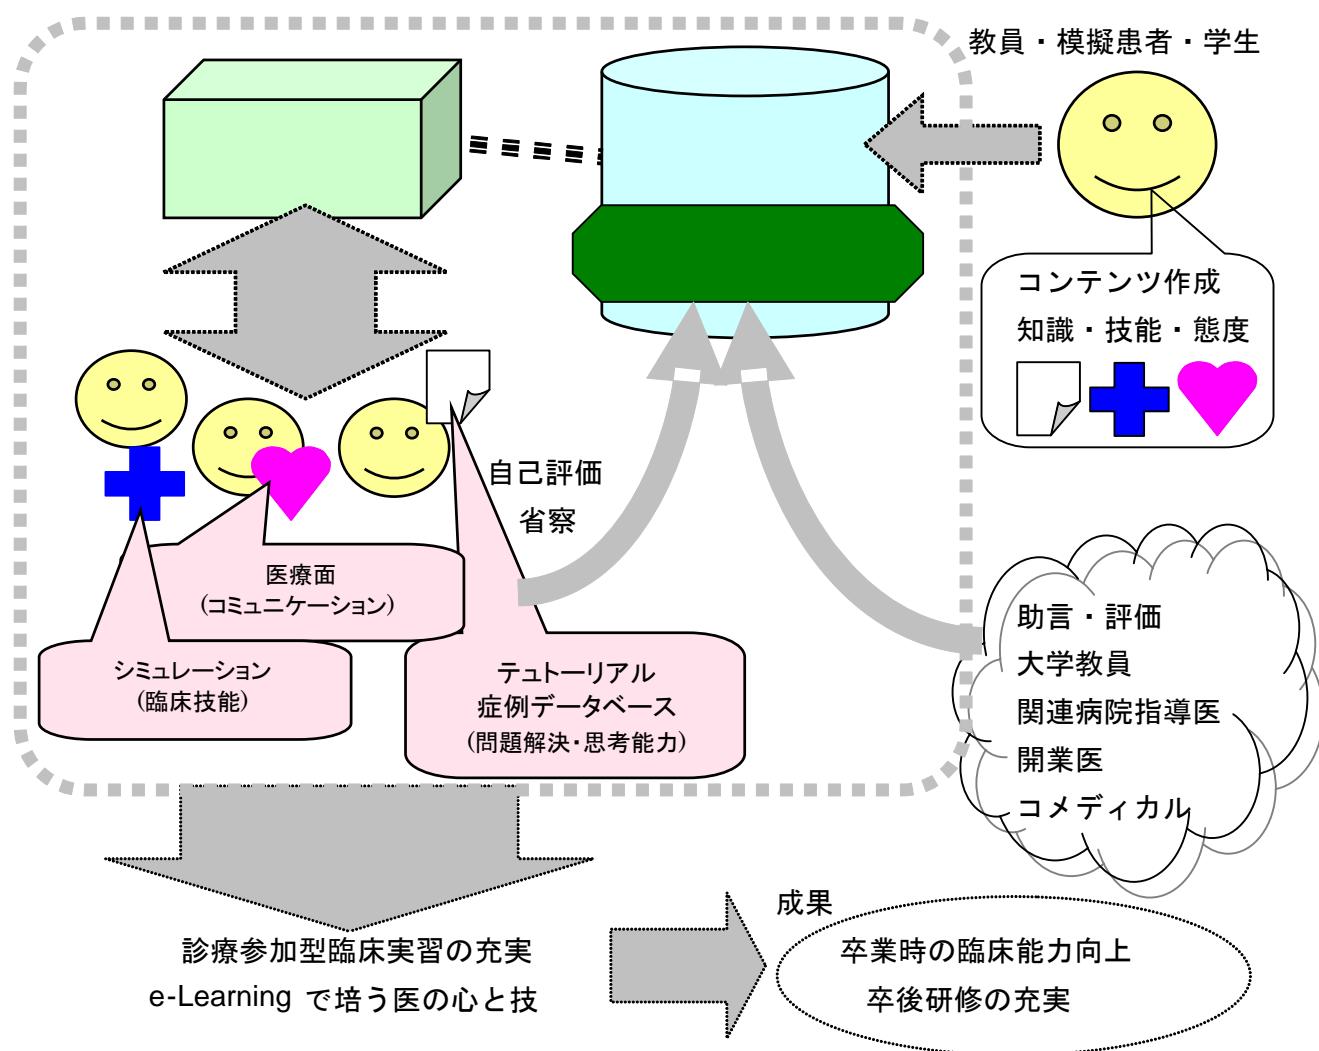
教員・模擬患者・学生

コンテンツ作成
知識・技能・態度

自己評価
省察

医療面
(コミュニケーション)

シミュレーション
(臨床技能)

テュトーリアル
症例データベース
(問題解決・思考能力)

助言・評価
大学教員
関連病院指導医
開業医
コメディカル

診療参加型臨床実習の充実
e-Learning で培う医の心と技

成果
卒業時の臨床能力向上
卒後研修の充実